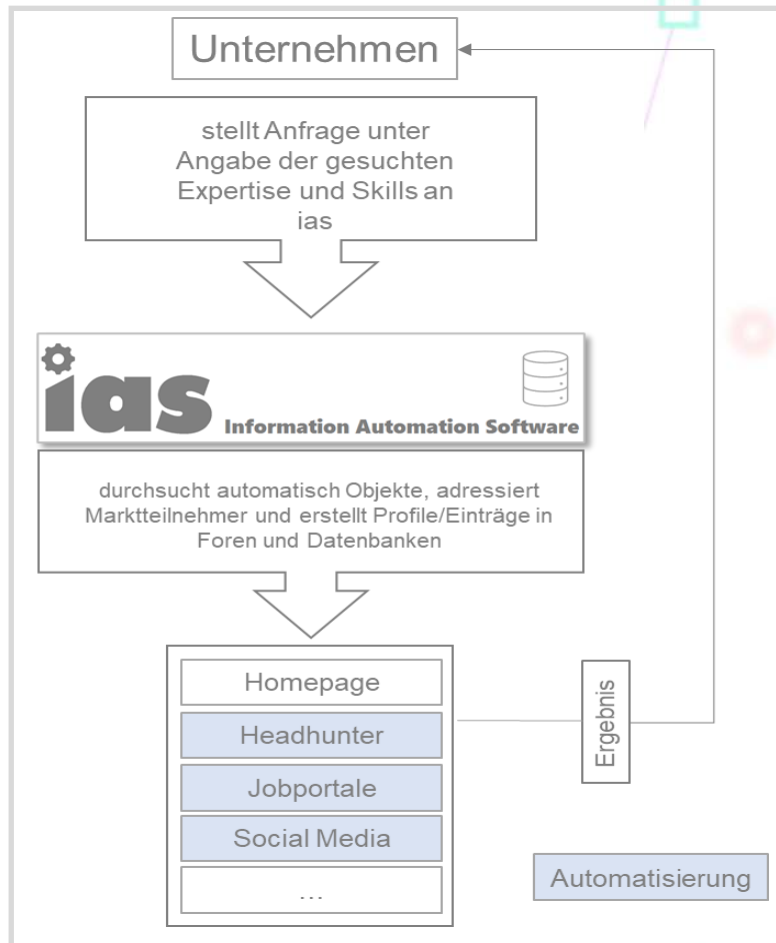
Unternehmen

stellt Anfrage unter Angabe der gesuchten Expertise und Skills an ias

ias Information Automation Software

durchsucht automatisch Objekte, adressiert Marktteilnehmer und erstellt Profile/Einträge in Foren und Datenbanken

Homepage

Headhunter

Jobportale

Social Media

...

Ergebnis

Automatisierung